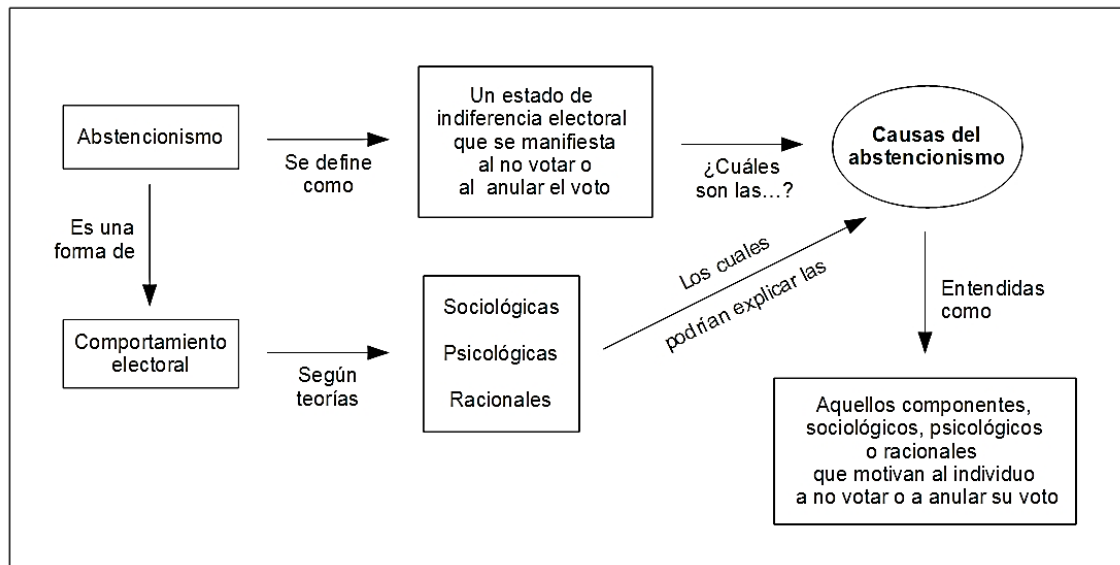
Abstencionismo

Se define como

Un estado de indiferencia electoral que se manifiesta al no votar o al anular el voto

¿Cuáles son las...?

Causas del abstencionismo

Es una forma de

Comportamiento electoral

Según teorías

Sociológicas

Psicológicas

Racionales

Los cuales podrían explicar las

Entendidas como

Aquellos componentes, sociológicos, psicológicos o racionales que motivan al individuo a no votar o a anular su voto